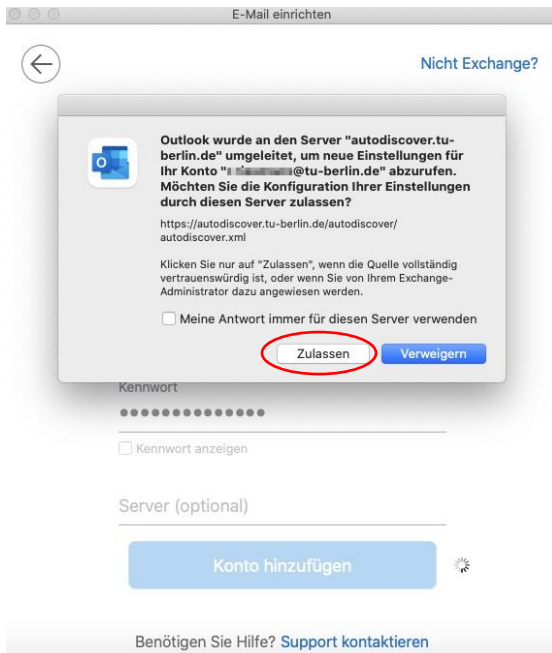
E-Mail einrichten

Nicht Exchange?

Outlook wurde an den Server "autodiscover.tu-berlin.de" umgeleitet, um neue Einstellungen für Ihr Konto "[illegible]@tu-berlin.de" abzurufen. Möchten Sie die Konfiguration Ihrer Einstellungen durch diesen Server zulassen?

https://autodiscover.tu-berlin.de/autodiscover/autodiscover.xml

Klicken Sie nur auf "Zulassen", wenn die Quelle vollständig vertrauenswürdig ist, oder wenn Sie von Ihrem Exchange-Administrator dazu angewiesen werden.

Meine Antwort immer für diesen Server verwenden

Zulassen

Verweigern

Kennwort

••••••••••••••

Kennwort anzeigen

Server (optional)

Konto hinzufügen

Benötigen Sie Hilfe? Support kontaktieren